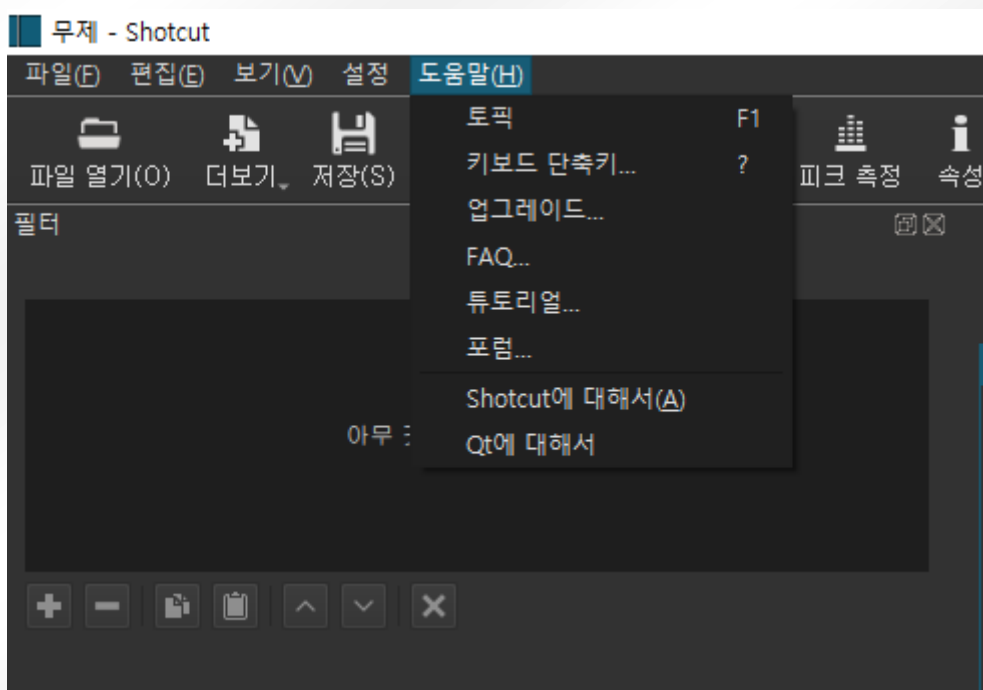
무제 - Shotcut

파일(F) 편집(E) 보기(V) 설정 도움말(H)

파일 열기(O) 더보기 저장(S) 피크 측정 속성

필터

토픽 F1
키보드 단축키... ?
업그레이드...
FAQ...
튜토리얼...
포럼...
Shotcut에 대해서(A)
Qt에 대해서

아무 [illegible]